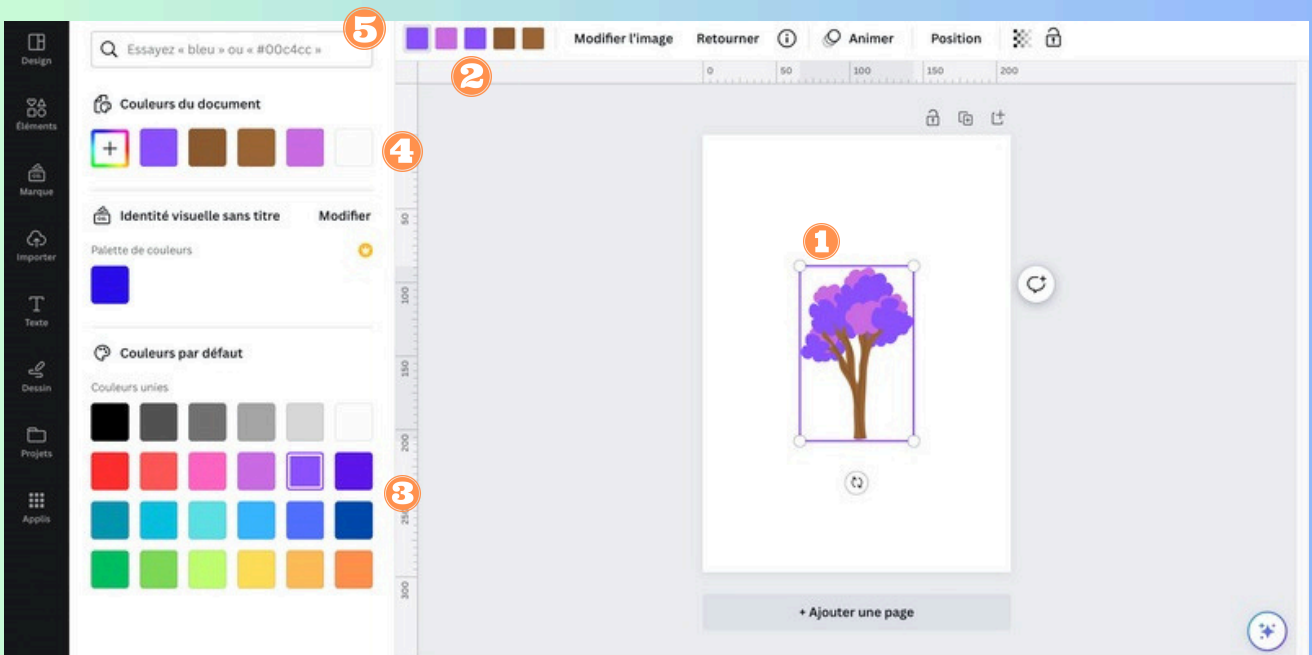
Design
Éléments
Marque
Importer
Texte
Dessin
Projets
Applis

Essayez « bleu » ou « #00c4cc »

5

Modifier l'image Retourner Animer Position

2

0 50 100 150 200

Couleurs du document

4

Identité visuelle sans titre Modifier

Palette de couleurs

Couleurs par défaut

Couleurs unies

3

1

50
100
150
200
250
300

+ Ajouter une page